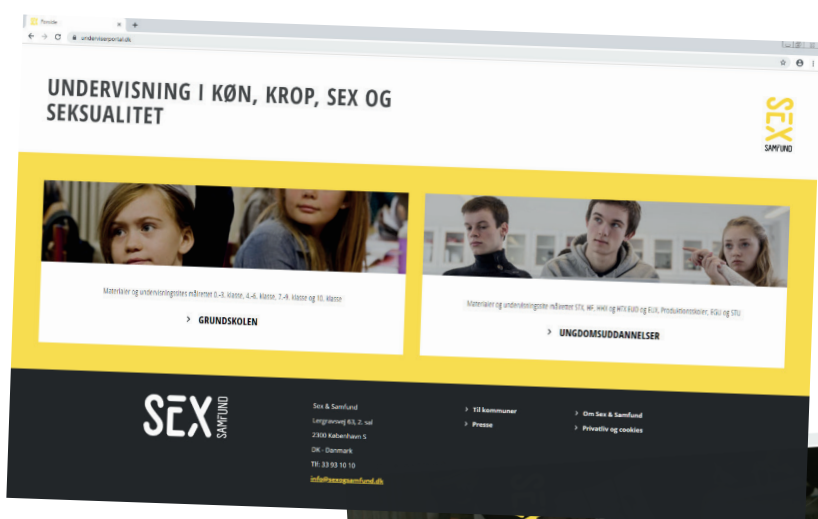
Forside
undervisportal.dk

UNDERVISNING I KØN, KROP, SEX OG SEKSUALITET

SEX SAMFUND

Materialer og undervisningstilbud målrettet 0.-3. klasse, 4.-6. klasse, 7.-9. klasse og 10. klasse

› GRUNDSKOLEN

Materialer og undervisningstilbud målrettet STX, HF, HHX og HTX EUD og EUX, Produktionsskoler, FGU og STU

› UNGDOMSUDDANNELSER

SEX SAMFUND

Sex & Samfund
Lergravsvej 63, 2. sal
2300 København S
DK - Danmark
Tlf: 33 93 10 10
info@sexogsamfund.dk

› Til kommuner
› Presse

› Om Sex & Samfund
› Privatliv og cookies